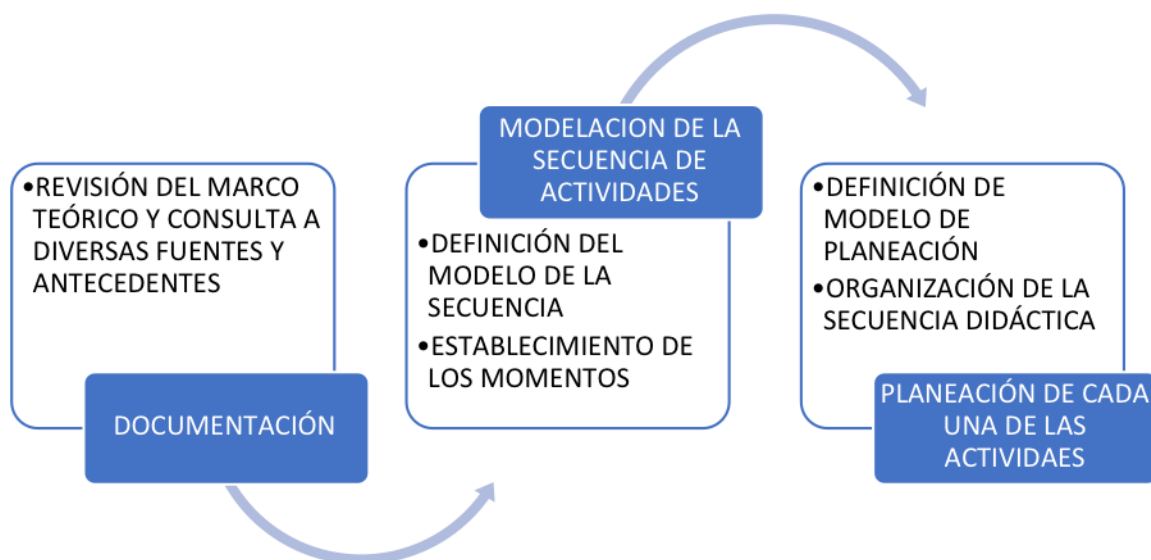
•REVISIÓN DEL MARCO TEÓRICO Y CONSULTA A DIVERSAS FUENTES Y ANTECEDENTES

DOCUMENTACIÓN

MODELACION DE LA SECUENCIA DE ACTIVIDADES

•DEFINICIÓN DEL MODELO DE LA SECUENCIA

•ESTABLECIMIENTO DE LOS MOMENTOS

•DEFINICIÓN DE MODELO DE PLANEACIÓN

•ORGANIZACIÓN DE LA SECUENCIA DIDÁCTICA

PLANEACIÓN DE CADA UNA DE LAS ACTIVIDAES